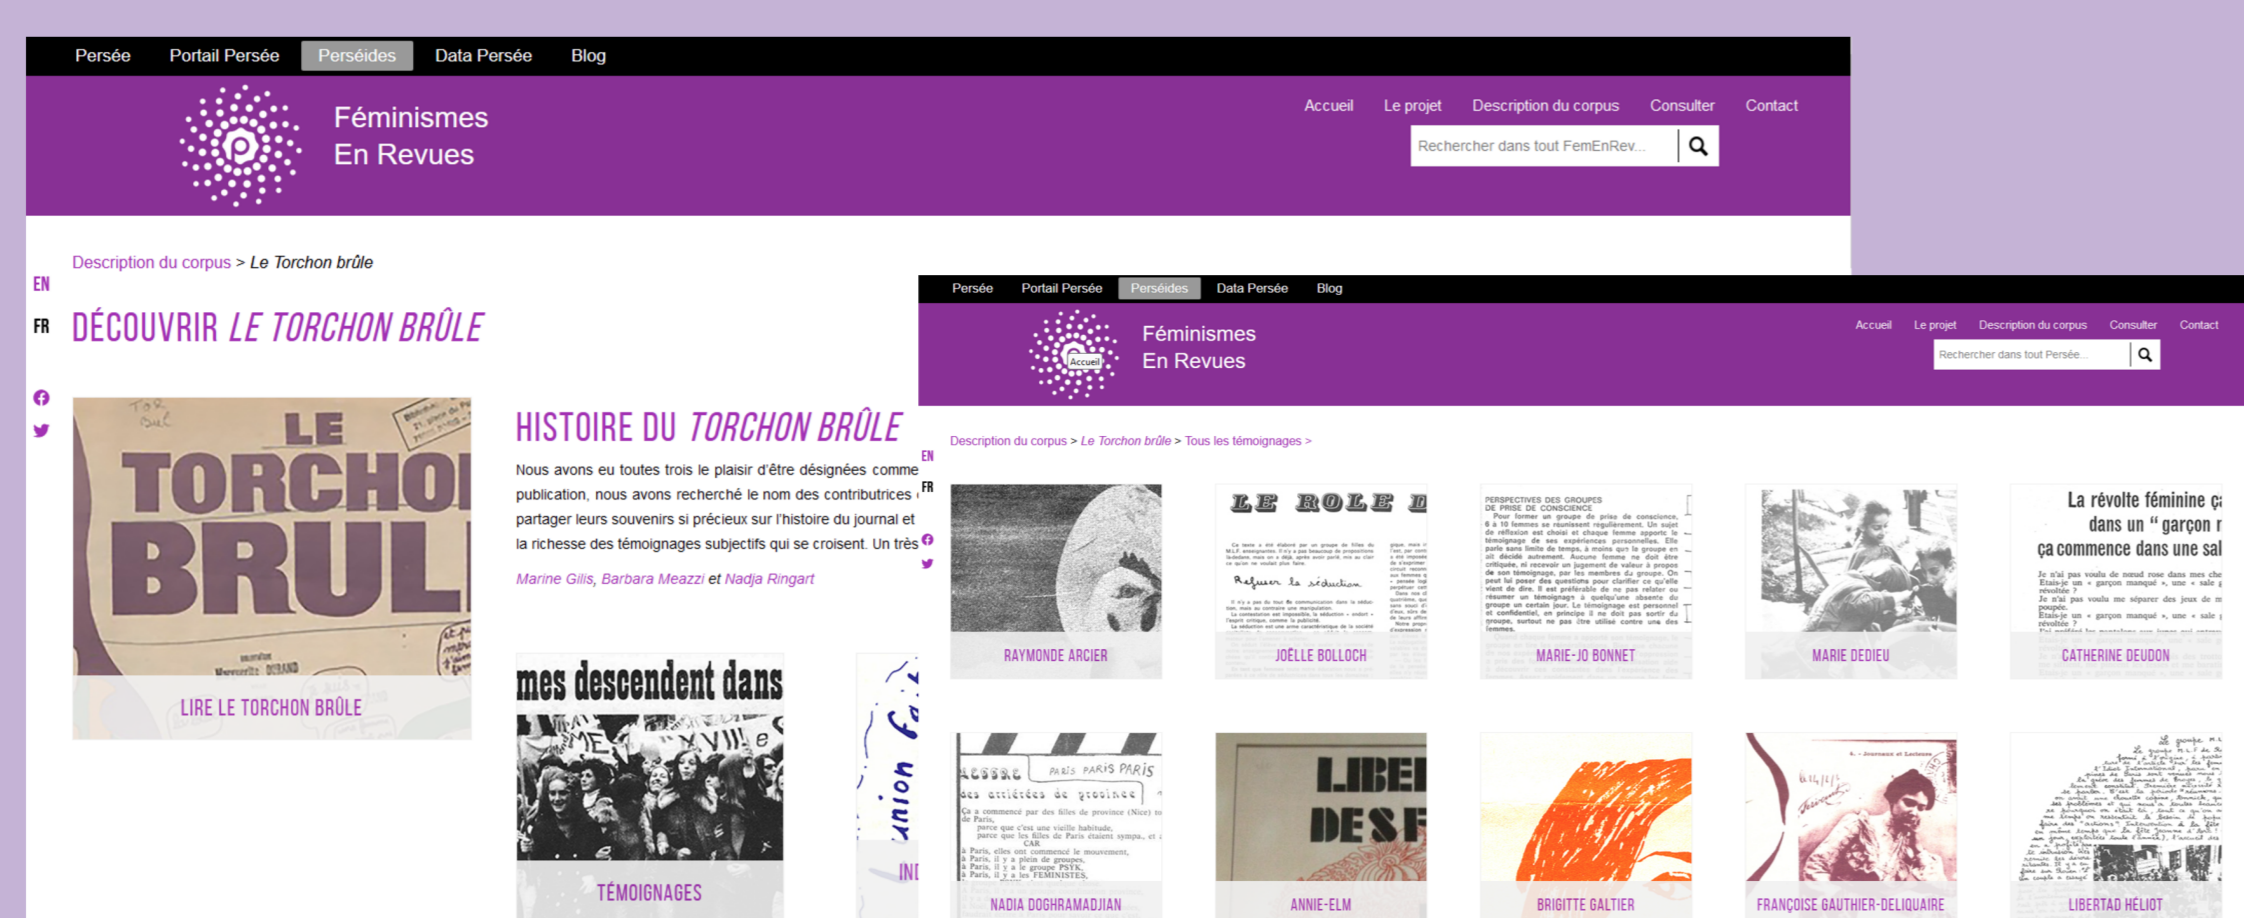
Persée Portail Persée Perséides Data Persée Blog

Féminismes En Revues

Accueil Le projet Description du corpus Consulter Contact

Rechercher dans tout FemEnRev...

Description du corpus > *Le Torchon brûle*

EN
FR

DÉCOUVRIR *LE TORCHON BRÛLE*

LE TORCHON BRULE

LIRE LE TORCHON BRÛLE

HISTOIRE DU *TORCHON BRÛLE*

Nous avons eu toutes trois le plaisir d'être désignées comme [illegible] publication, nous avons recherché le nom des contributrices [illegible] partager leurs souvenirs si précieux sur l'histoire du journal et la richesse des témoignages subjectifs qui se croisent. Un très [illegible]

Marine Gilis, Barbara Meazzi et Nadja Ringart

mes descendent dans

TÉMOIGNAGES

IND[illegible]

Persée Portail Persée Perséides Data Persée Blog

Féminismes En Revues

Accueil

Accueil Le projet Description du corpus Consulter Contact

Rechercher dans tout Persée...

Description du corpus > *Le Torchon brûle* > Tous les témoignages >

EN
FR

RAYMONDE ARCIER

LE ROLE D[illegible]

Refuser la séduction

JOËLLE BOLLOCH

PERSPECTIVES DES GROUPES DE PRISE DE CONSCIENCE

MARIE-JO BONNET

MARIE DEDIEU

La révolte féminine ça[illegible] dans un "garçon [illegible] ça commence dans une sal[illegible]

CATHERINE DEUDON

PARIS PARIS PARIS

NADIA DOGHRAMADJIAN

LIBE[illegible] DES F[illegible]

ANNIE-ELM

BRIGITTE GALTIER

FRANÇOISE GAUTHIER-DELIQUAIRE

LIBERTAD HÉLIOT